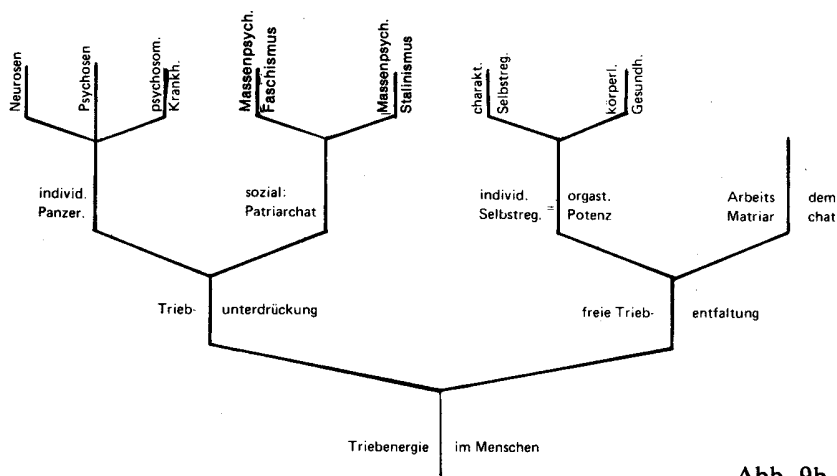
Neurosen

Psychosen

psychosom. Krankh.

Massenpsych. Faschismus

Massenpsych. Stalinismus

charakt. Selbstreg.

körperl. Gesundh.

individ. Panzer.

sozial: Patriarchat

individ. Selbstreg. = orgast. Potenz

Arbeits Matriar

dem chat

Trieb- unterdrückung

freie Trieb- entfaltung

Triebenergie im Menschen

Abb. 9b